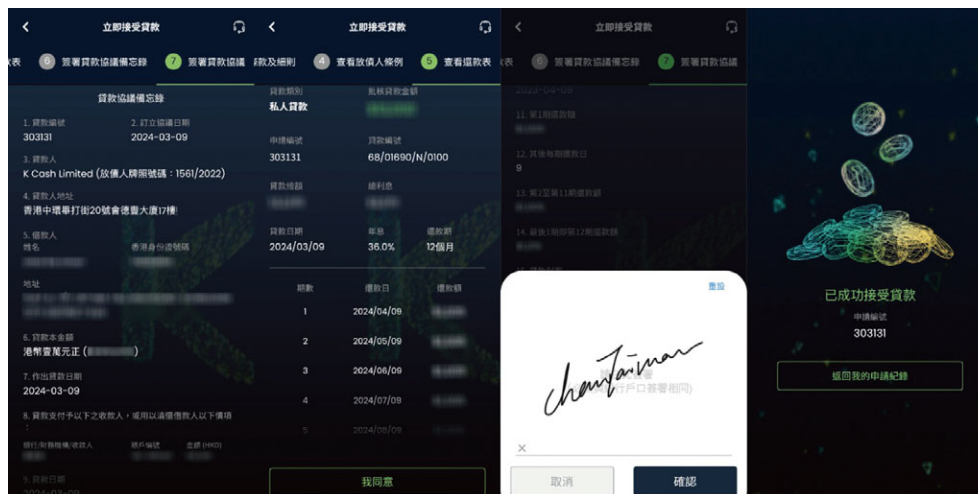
立即接受貸款

款表 6 簽署貸款協議備忘錄 7 簽署貸款協議

貸款協議備忘錄

1. 貸款編號
303131

2. 訂立協議日期
2024-03-09

3. 貸款人
K Cash Limited (放債人牌照號碼：1561/2022)

4. 貸款人地址
香港中環畢打街20號會德豐大廈17樓

5. 借款人
姓名 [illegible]
香港身份證號碼 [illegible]

地址 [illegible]

6. 貸款本金額
港幣壹萬元正 ([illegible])

7. 作出貸款日期
2024-03-09

8. 貸款支付予以下之收款人，或用以清償借款人以下債項：

銀行/財務機構/收款人 賬戶編號 金額 (HKD)

9. 貸款日期
2024-03-09

立即接受貸款

款及細則 4 查看放債人條例 5 查看還款表

貸款類別
私人貸款

批核貸款金額 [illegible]

申請編號
303131

貸款編號
68/01690/N/0100

貸款總額 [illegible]

總利息 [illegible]

貸款日期
2024/03/09

年息
36.0%

還款期
12個月

期數 還款日 還款額
1 2024/04/09 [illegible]
2 2024/05/09 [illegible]
3 2024/06/09 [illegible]
4 2024/07/09 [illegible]
5 2024/08/09 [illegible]

我同意

立即接受貸款

款表 8 簽署貸款協議備忘錄 7 簽署貸款協議

2023-04-09

11. 第1期還款額 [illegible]

12. 其後每期還款日
9

13. 第2至第11期還款額 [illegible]

14. 最後1期(第12期)還款額 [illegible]

重設

chantaiman

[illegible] 行戶口簽署相同)

×

取消 確認

已成功接受貸款

申請編號
303131

返回我的申請紀錄